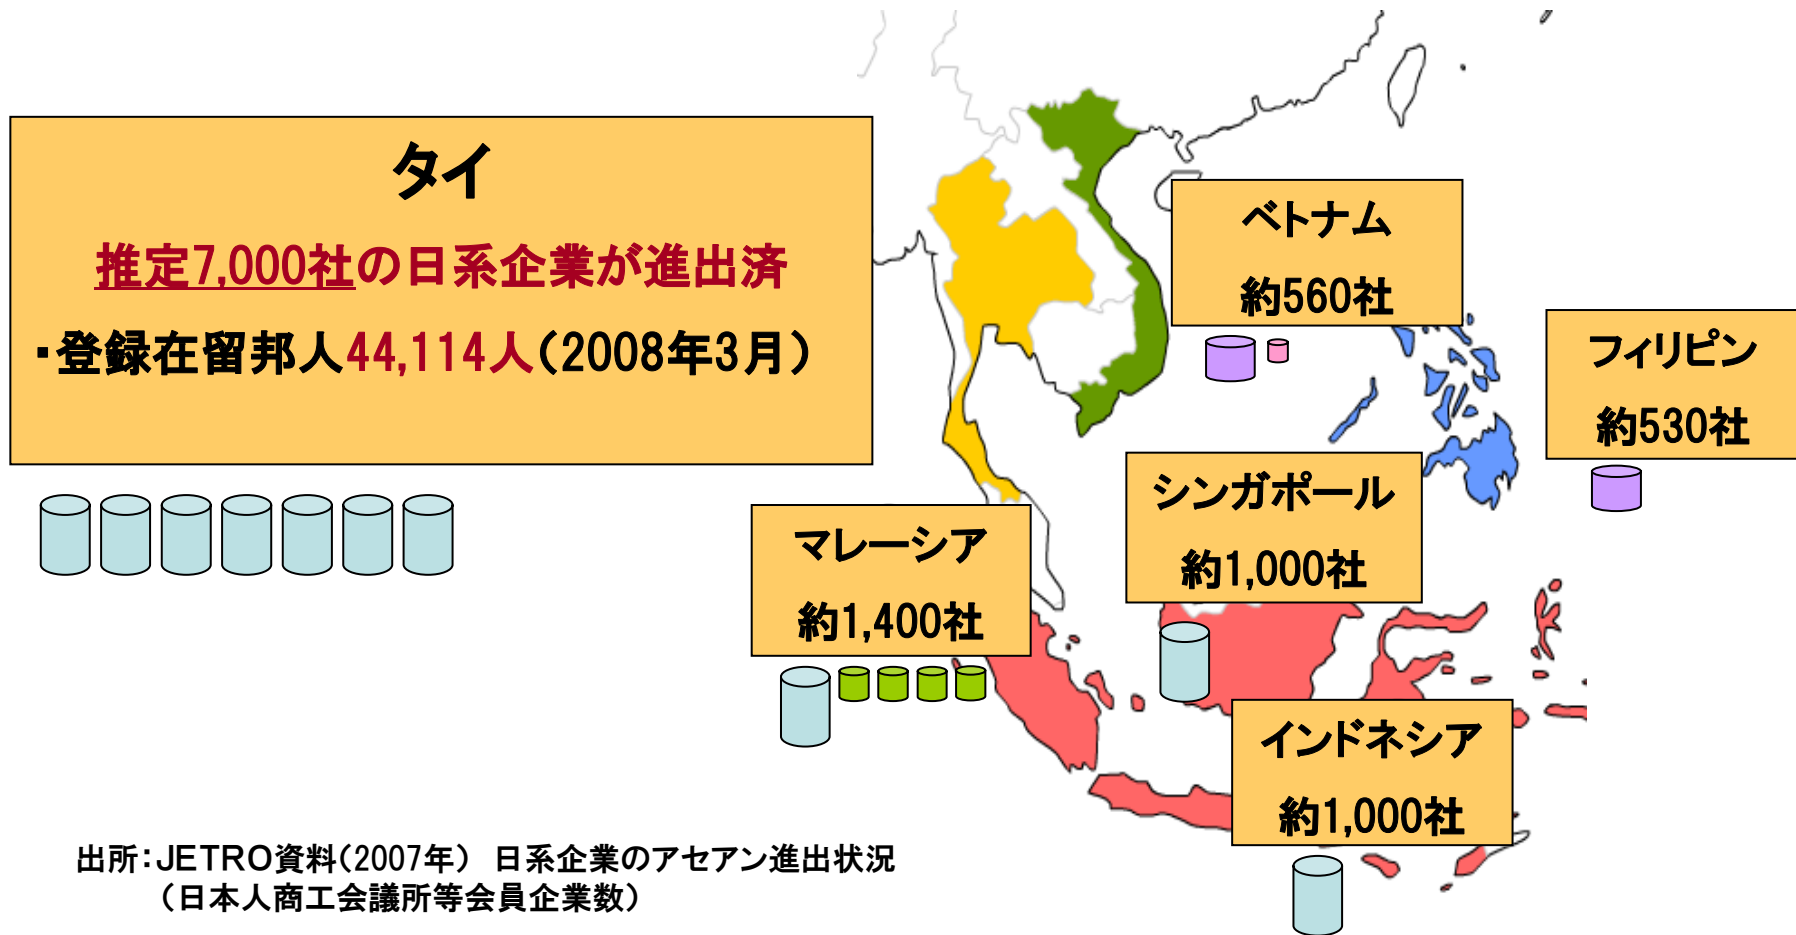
タイ

推定7,000社の日系企業が進出済

・登録在留邦人44,114人(2008年3月)

ベトナム
約560社

フィリピン
約530社

シンガポール
約1,000社

マレーシア
約1,400社

インドネシア
約1,000社

出所:JETRO資料(2007年) 日系企業のアセアン進出状況
(日本人商工会議所等会員企業数)